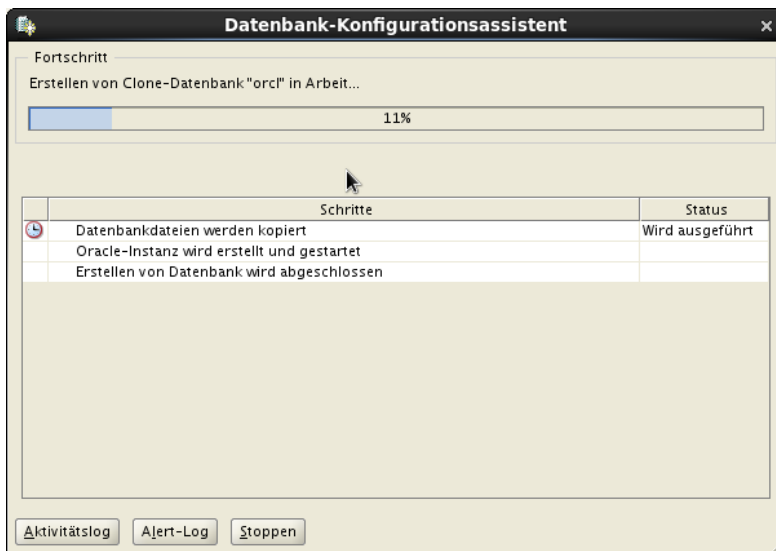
Datenbank-Konfigurationsassistent

Fortschritt

Erstellen von Clone-Datenbank "orcl" in Arbeit...

11%

| | Schritte | Status |
|---|---|---|
| | Datenbankdateien werden kopiert | Wird ausgeführt |
| | Oracle-Instanz wird erstellt und gestartet | |
| | Erstellen von Datenbank wird abgeschlossen | |

Aktivitätslog Alert-Log Stoppen